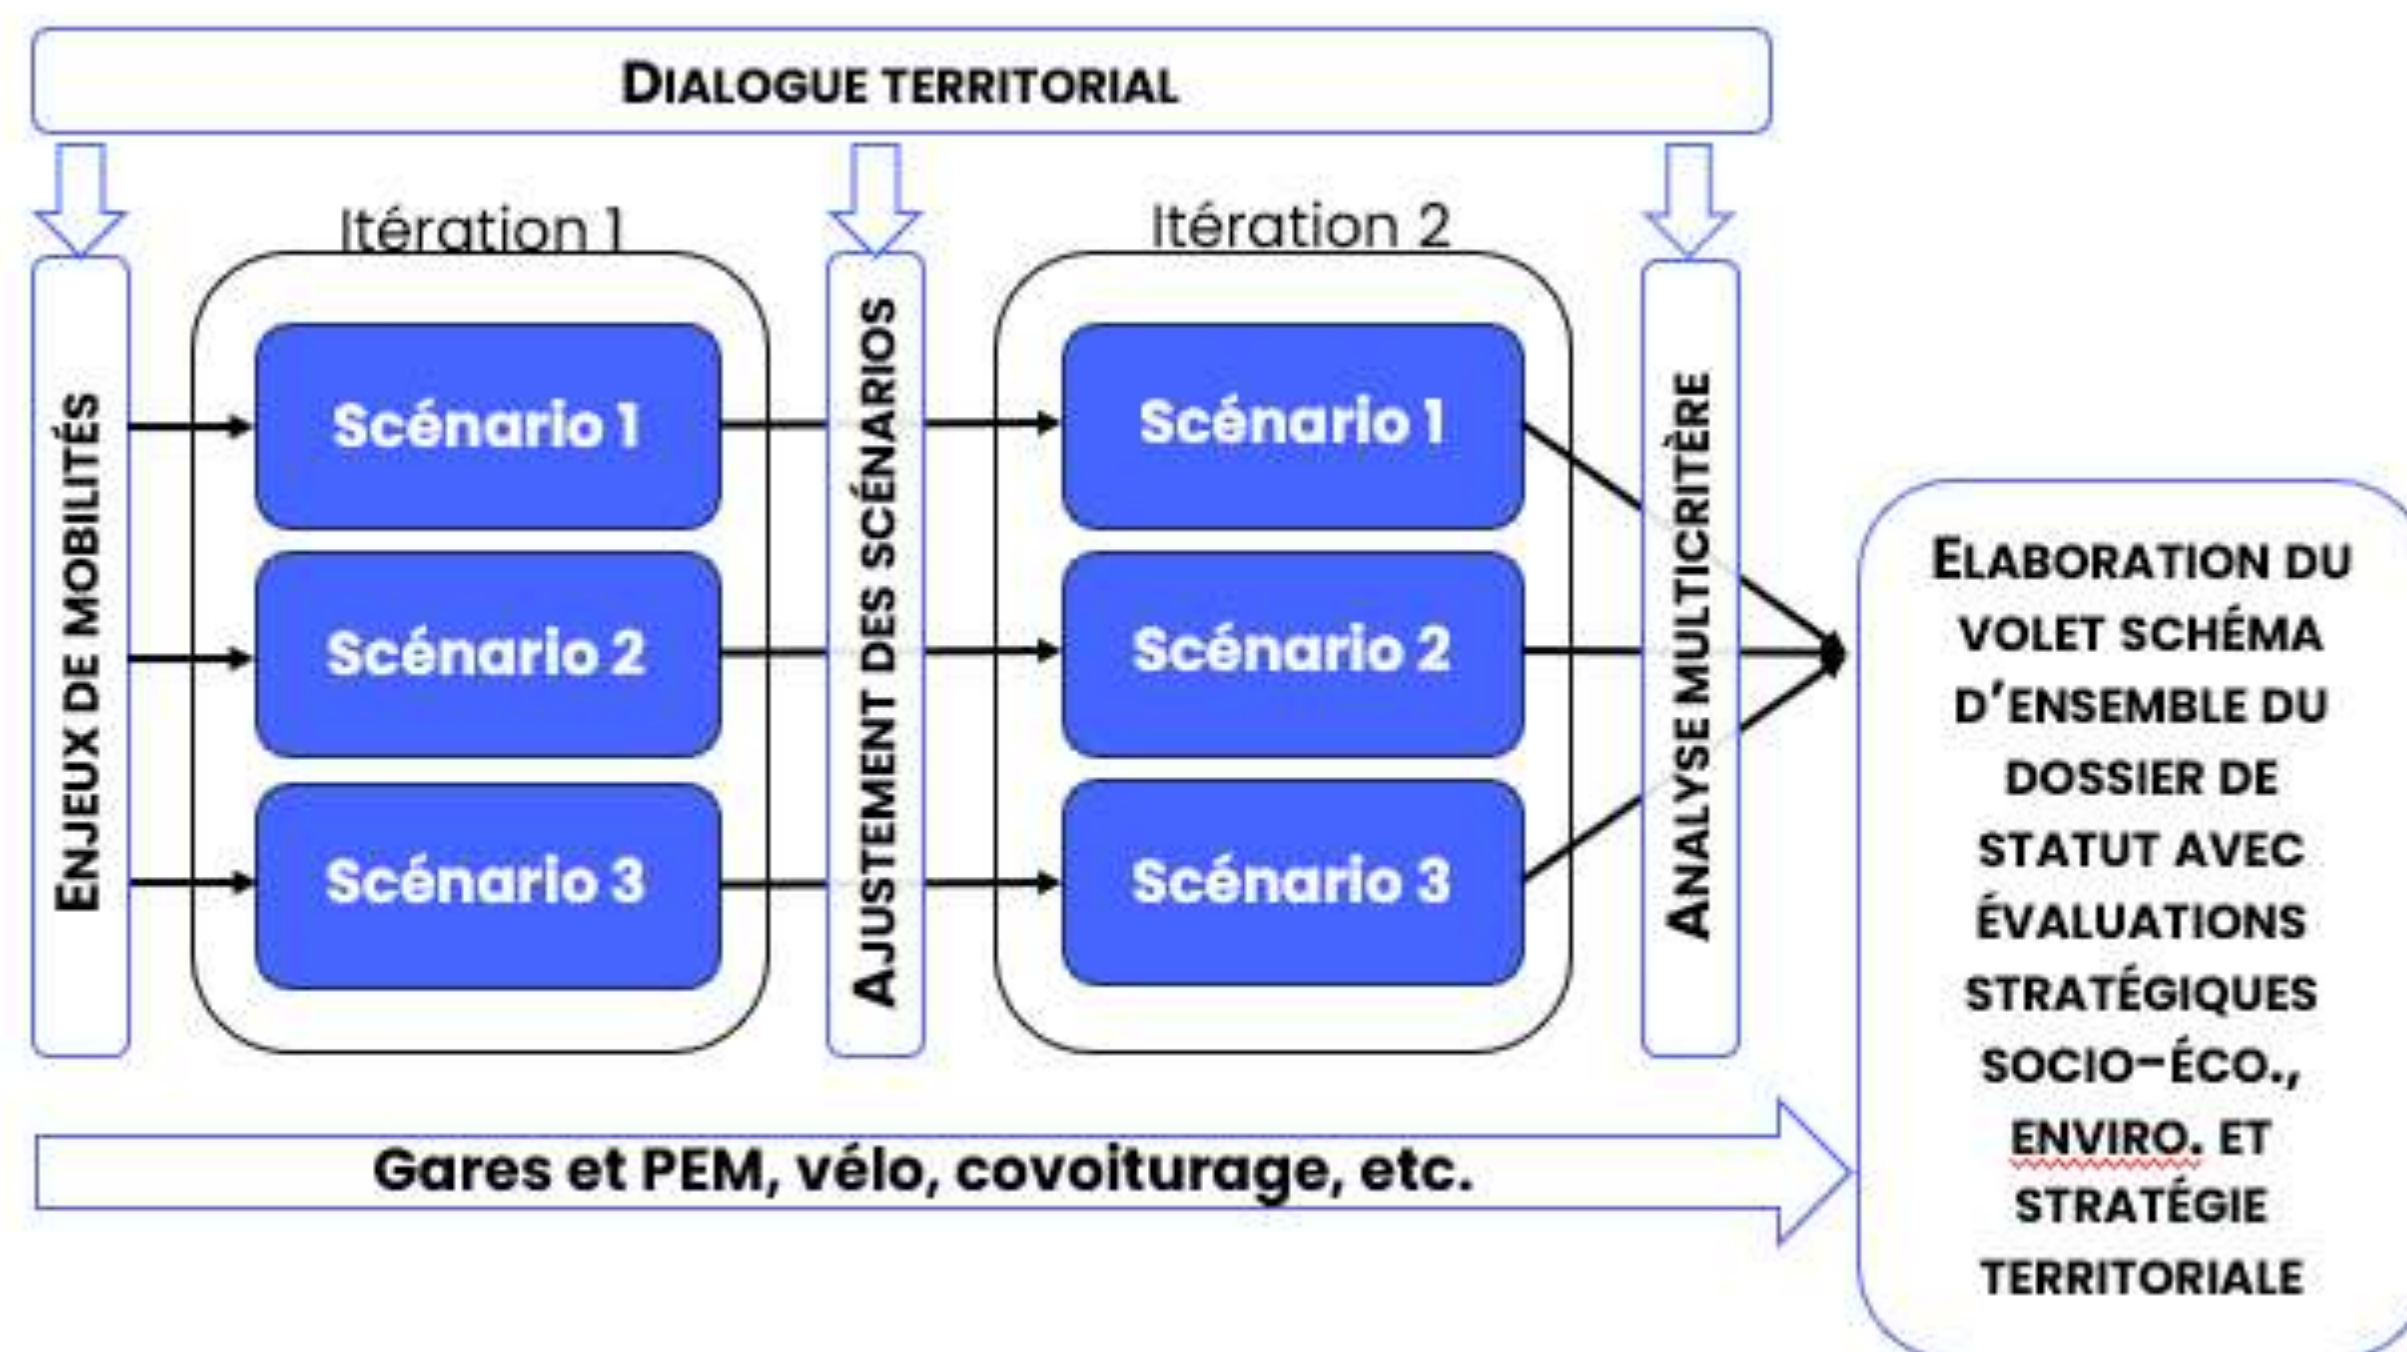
DIALOGUE TERRITORIAL

Itération 1

Itération 2

ENJEUX DE MOBILITÉS

Scénario 1

Scénario 2

Scénario 3

AJUSTEMENT DES SCÉNARIOS

Scénario 1

Scénario 2

Scénario 3

ANALYSE MULTICRITÈRE

ELABORATION DU VOLET SCHÉMA D'ENSEMBLE DU DOSSIER DE STATUT AVEC ÉVALUATIONS STRATÉGIQUES SOCIO-ÉCO., ENVIRO. ET STRATÉGIE TERRITORIALE

Gares et PEM, vélo, covoiturage, etc.